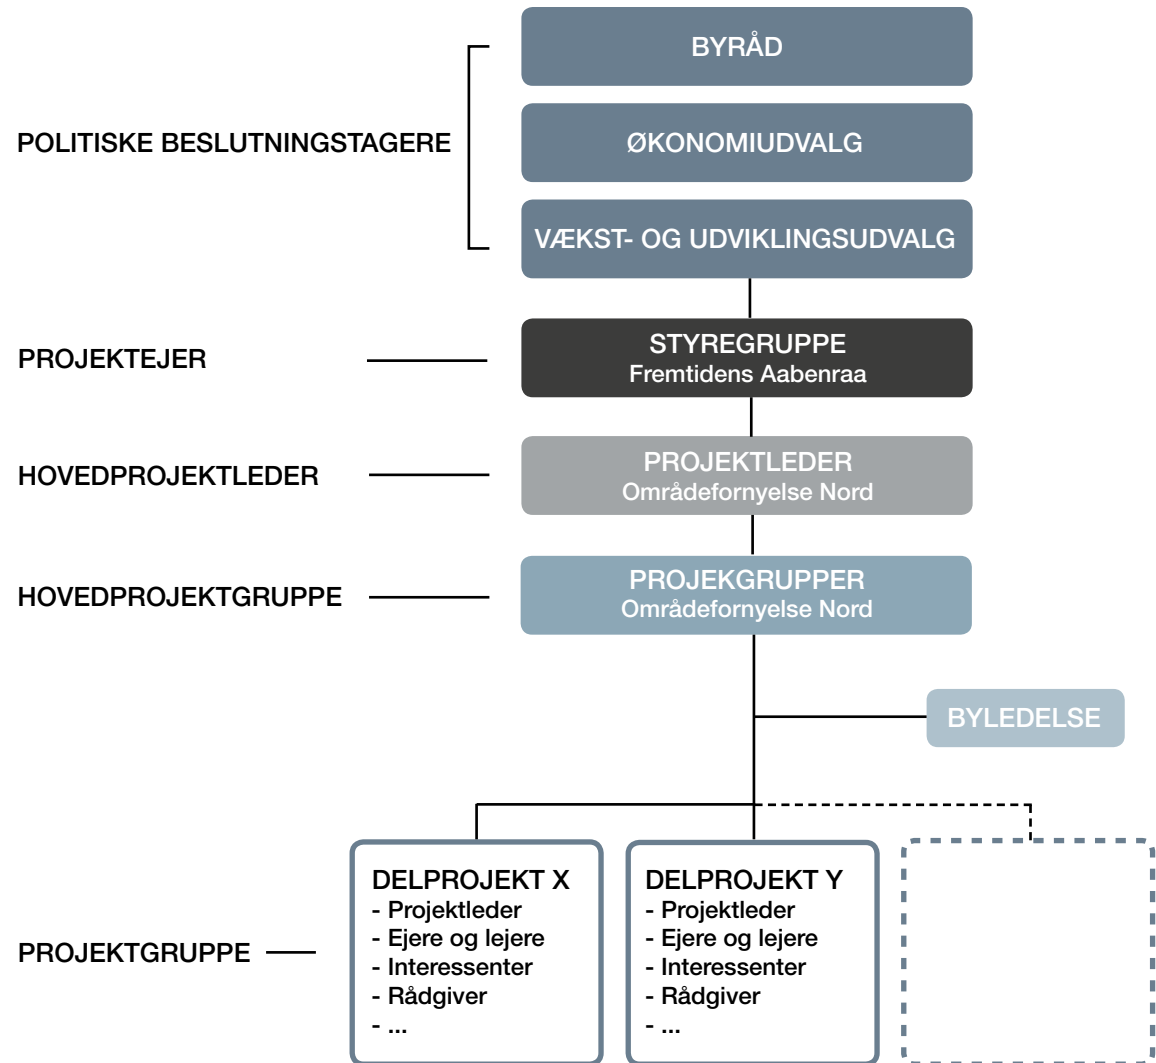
BYRÅD

POLITISKE BESLUTNINGSTAGERE

ØKONOMIUDVALG

VÆKST- OG UDVIKLINGSUDVALG

PROJEKTEJER

STYREGRUPPE
Fremtidens Aabenraa

HOVEDPROJEKTLEDER

PROJEKTLEDER
Områdefornyelse Nord

HOVEDPROJEKTGRUPPE

PROJEKGRUPPER
Områdefornyelse Nord

BYLEDELSE

DELPROJEKT X
- Projektleder
- Ejere og lejere
- Interessenter
- Rådgiver
- ...

DELPROJEKT Y
- Projektleder
- Ejere og lejere
- Interessenter
- Rådgiver
- ...

PROJEKTGRUPPE